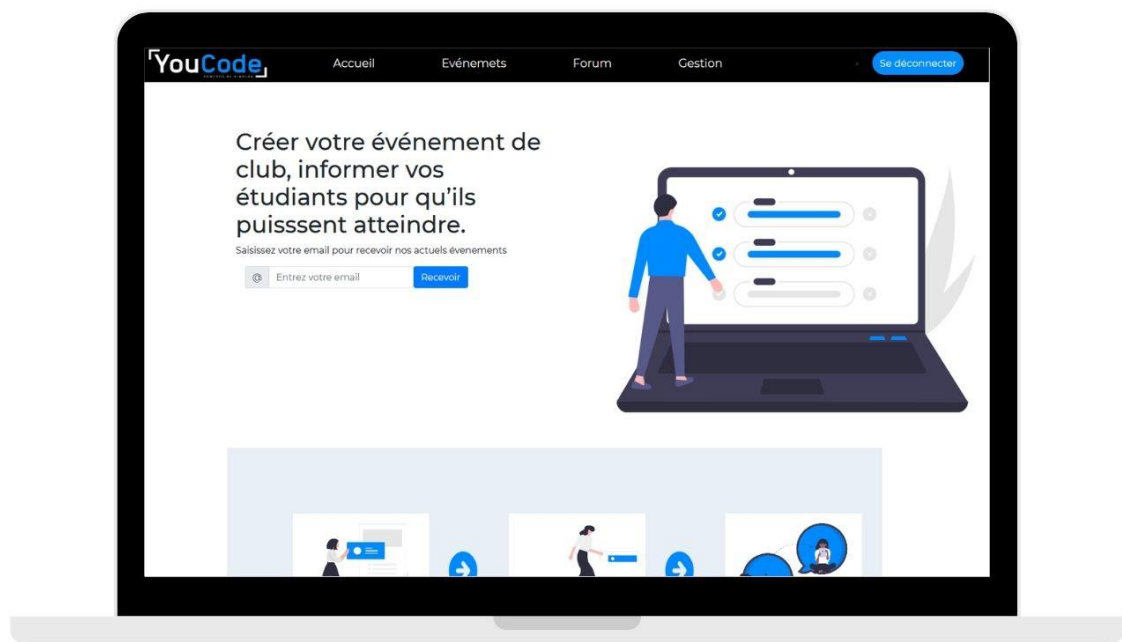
YouCode

Accueil Evénemets Forum Gestion

Se déconnecter

Créer votre événement de club, informer vos étudiants pour qu'ils puisssent atteindre.

Saisissez votre email pour recevoir nos actuels évenements

@ Entrez votre email Recevoir